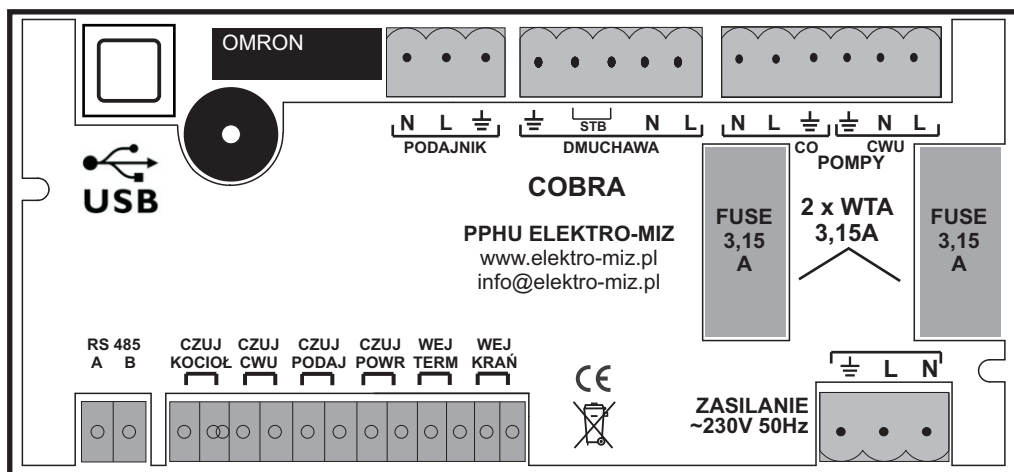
OMRON

N L ⏚
PODAJNIK

⏚ STB N L
DMUCHAWA

N L ⏚
CO

⏚ N L
CWU

POMPY

USB

COBRA

PPHU ELEKTRO-MIZ
www.elektro-miz.pl
info@elektro-miz.pl

FUSE
3,15
A

2 x WTA
3,15A

FUSE
3,15
A

RS 485
A B

CZUJ
KOCIOŁ

CZUJ
CWU

CZUJ
PODAJ

CZUJ
POWR

WEJ
TERM

WEJ
KRAŃ

CE

⏚ L N

ZASILANIE
~230V 50Hz